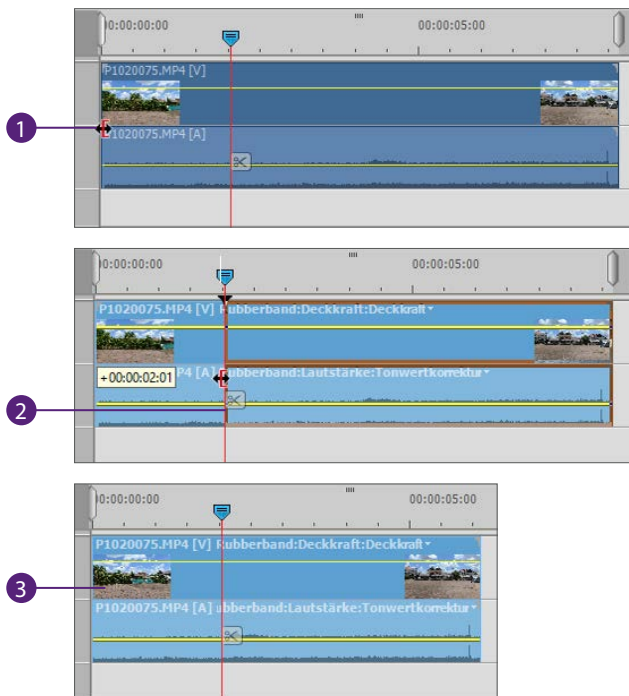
0:00:00:00
00:00:05:00
P1020075.MP4 [V]
1
P1020075.MP4 [A]

0:00:00:00
00:00:05:00
P1020075.MP4 [V] Rubberband:Deckkraft:Deckkraft
+00:00:02:01 P4 [A] Rubberband:Lautstärke:Tonwertkorrektur
2

0:00:00:00
00:00:05:00
P1020075.MP4 [V] Rubberband:Deckkraft:Deckkraft
3
P1020075.MP4 [A] ubberband:Lautstärke:Tonwertkorrektur